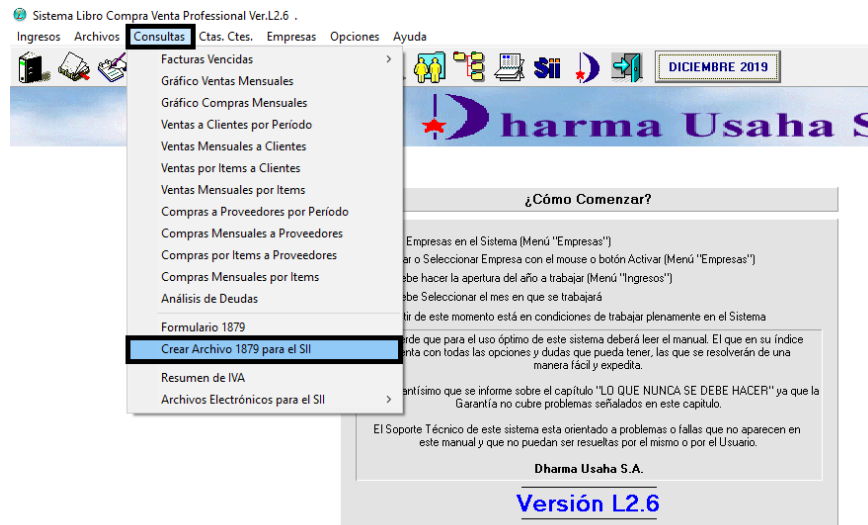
Sistema Libro Compra Venta Professional Ver.L2.6 .

Ingresos Archivos Consultas Ctas. Ctes. Empresas Opciones Ayuda

DICIEMBRE 2019

Facturas Vencidas
Gráfico Ventas Mensuales
Gráfico Compras Mensuales
Ventas a Clientes por Período
Ventas Mensuales a Clientes
Ventas por Items a Clientes
Ventas Mensuales por Items
Compras a Proveedores por Período
Compras Mensuales a Proveedores
Compras por Items a Proveedores
Compras Mensuales por Items
Análisis de Deudas
Formulario 1879
Crear Archivo 1879 para el SII
Resumen de IVA
Archivos Electrónicos para el SII

harma Usaha S

¿Cómo Comenzar?

Empresas en el Sistema (Menú "Empresas")
ar o Seleccionar Empresa con el mouse o botón Activar (Menú "Empresas")
ebe hacer la apertura del año a trabajar (Menú "Ingresos")
ebe Seleccionar el mes en que se trabajará
tir de este momento está en condiciones de trabajar plenamente en el Sistema

rde que para el uso óptimo de este sistema deberá leer el manual. El que en su índice enta con todas las opciones y dudas que pueda tener, las que se resolverán de una manera fácil y expedita.

antísimo que se informe sobre el capítulo "LO QUE NUNCA SE DEBE HACER" ya que la Garantía no cubre problemas señalados en este capítulo.

El Soporte Técnico de este sistema esta orientado a problemas o fallas que no aparecen en este manual y que no puedan ser resueltas por el mismo o por el Usuario.

Dharma Usaha S.A.

Versión L2.6